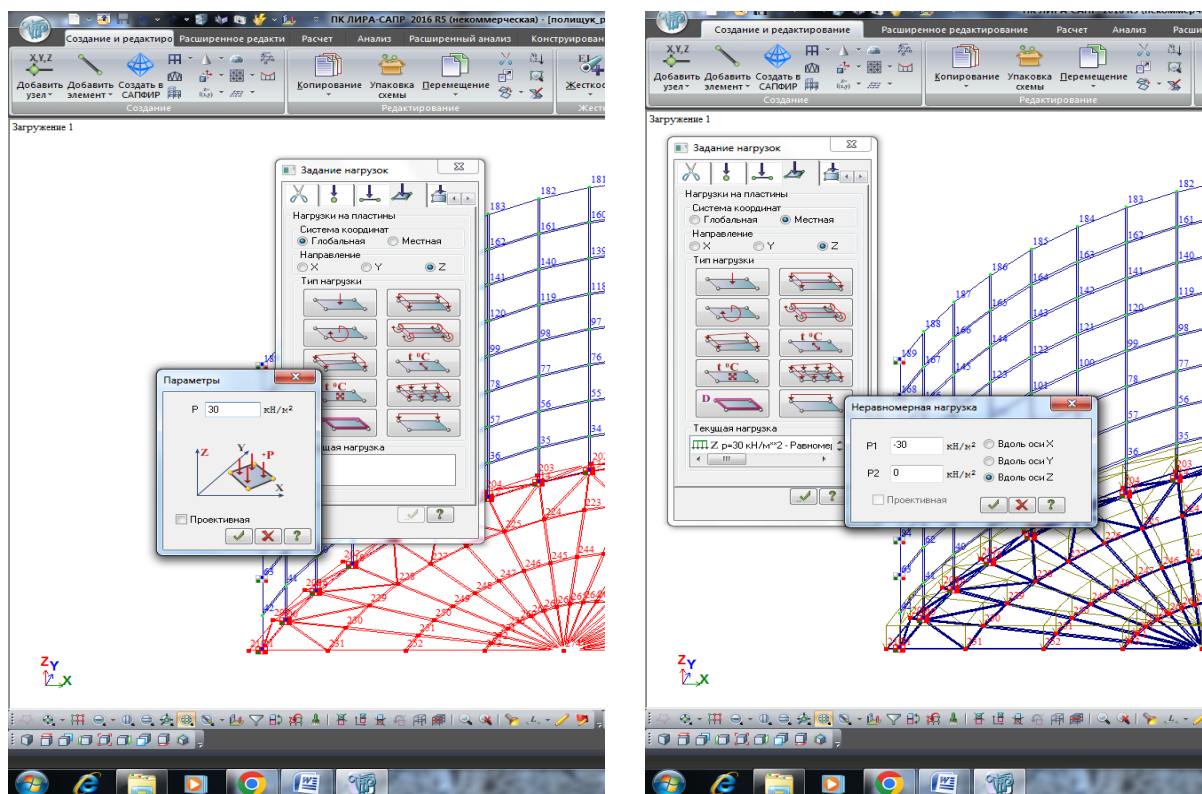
ПК ЛИРА-САПР 2016 R5 (некоммерческая) - [полищук_р

Создание и редактиро | Расширенное редакти | Расчет | Анализ | Расширенный анализ | Конструирова

Добавить узел | Добавить элемент | Создать в САПФИР | Создание
Копирование | Упаковка схемы | Перемещение | Редактирование
Жестко

Загружение 1

Задание нагрузок

Нагрузки на пластины
Система координат
Глобальная
Местная
Направление
X
Y
Z
Тип нагрузки

Текущая нагрузка

Параметры

P 30 кН/м²

Z
Y
X
+P

Проективная

Создание и редактирование | Расширенное редактирование | Расчет | Анализ | Расши

Добавить узел | Добавить элемент | Создать в САПФИР | Создание
Копирование | Упаковка схемы | Перемещение | Редактирование

Загружение 1

Задание нагрузок

Нагрузки на пластины
Система координат
Глобальная
Местная
Направление
X
Y
Z
Тип нагрузки
t °C
t °C
D
Текущая нагрузка
Z p=30 кН/м**2 - Равноме

Неравномерная нагрузка

P1 -30 кН/м²
P2 0 кН/м²
Вдоль оси X
Вдоль оси Y
Вдоль оси Z
Проективная

182 183 161 162 140 141 119 120 98 99 77 78 56 57 35 36 184 185 186 187 188 189 163 164 165 166 167 142 143 144 145 121 122 123 100 101 203 204 223 224 225 227 229 230 231 232 242 244 245 246